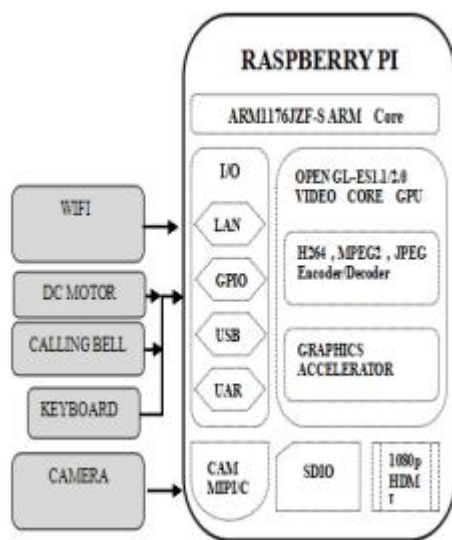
RASPBERRY PI

ARM1176JZF-S ARM Core

WIFI

DC MOTOR

CALLING BELL

KEYBOARD

CAMERA

I/O

LAN

GPIO

USB

UAR

OPEN GL-ES1.1/2.0 VIDEO CORE GPU

H264 , MPEG2 , JPEG Encoder/Decoder

GRAPHICS ACCELERATOR

CAM MIPI/C

SDIO

1080p HDM I